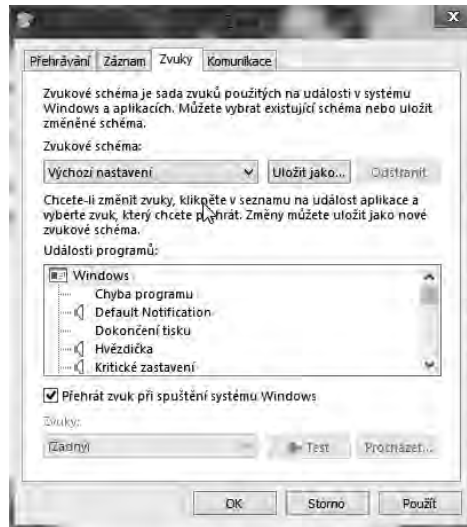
Přehrávání Záznam Zvuky Komunikace

Zvukové schéma je sada zvuků použitých na události v systému Windows a aplikacích. Můžete vybrat existující schéma nebo uložit změněné schéma.

Zvukové schéma:

Výchozí nastavení

Uložit jako...

Odstranit

Chcete-li změnit zvuky, klikněte v seznamu na událost aplikace a vyberte zvuk, který chcete přehrát. Změny můžete uložit jako nové zvukové schéma.

Události programů:

Windows
Chyba programu
Default Notification
Dokončení tisku
Hvězdička
Kritické zastavení

Přehrát zvuk při spuštění systému Windows

Zvuky:

(Žádný)

Test

Procházet...

OK

Storno

Použít